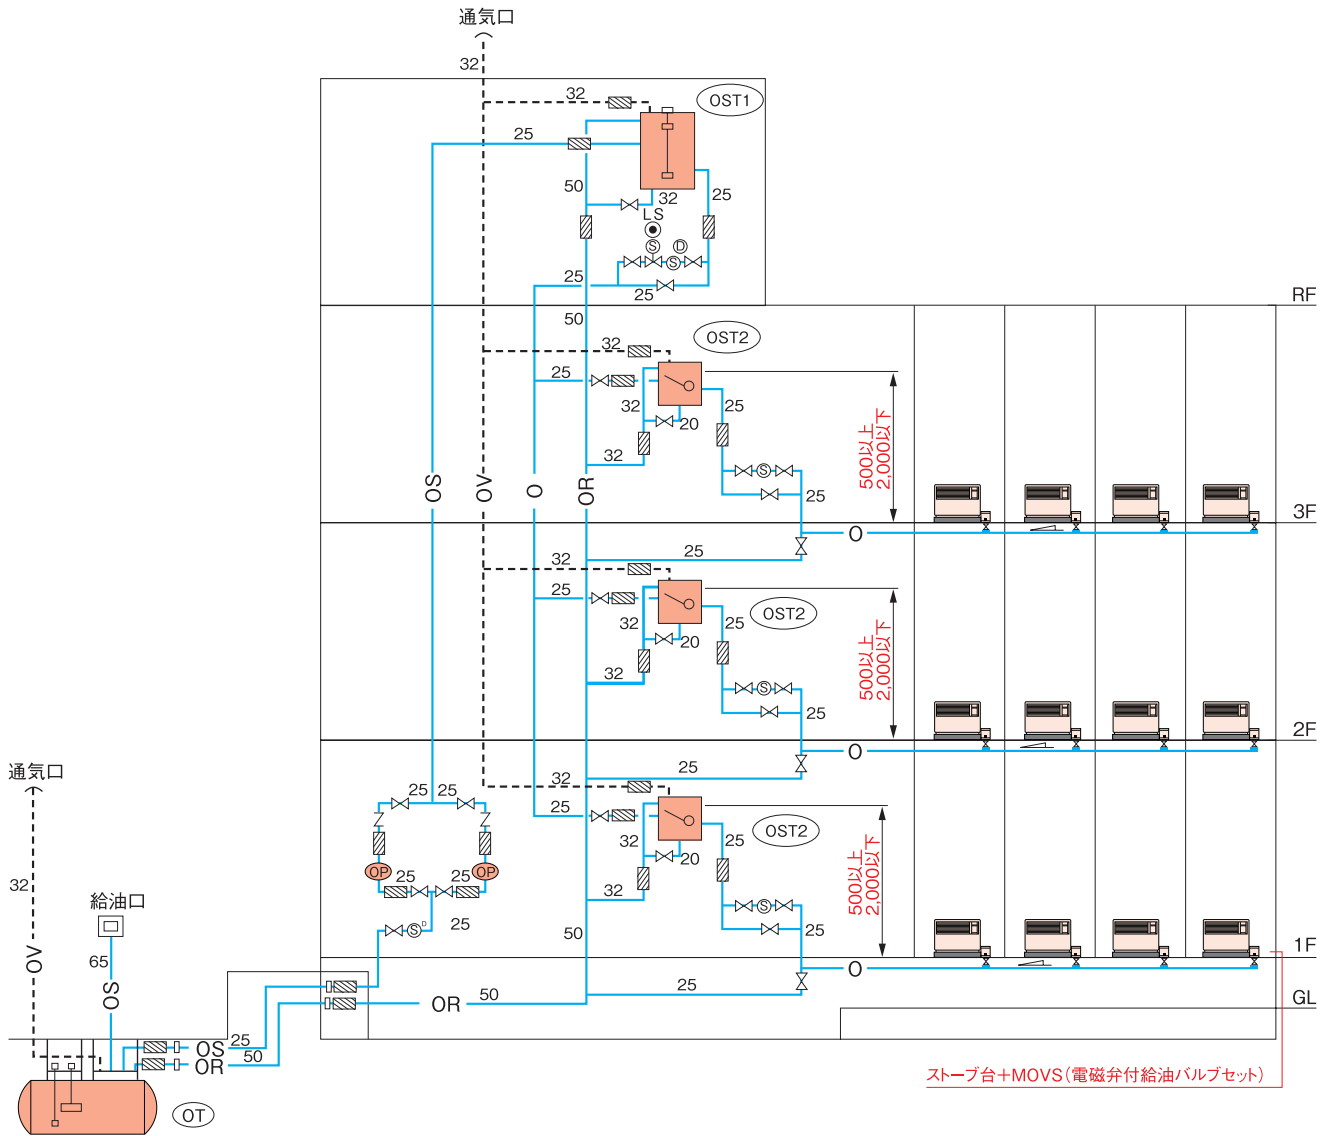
通気口
32
32
OST1
25
50
32
25
LS
Ⓢ
Ⓓ
Ⓢ
25
25
RF
50
32
OST2
25
32
20
25
500以上
2,000以下
32
25
OS
OV
O
OR
3F
O
32
25
25
OST2
32
20
25
500以上
2,000以下
32
25
2F
O
32
25
25
25
25
OST2
32
20
25
500以上
2,000以下
32
OP
25
25
OP
25
25
50
1F
O
通気口
32
給油口
65
OV
OS
OS
25
OR
50
OR
50
25
GL
ストーブ台＋MOVS（電磁弁付給油バルブセット）
OT